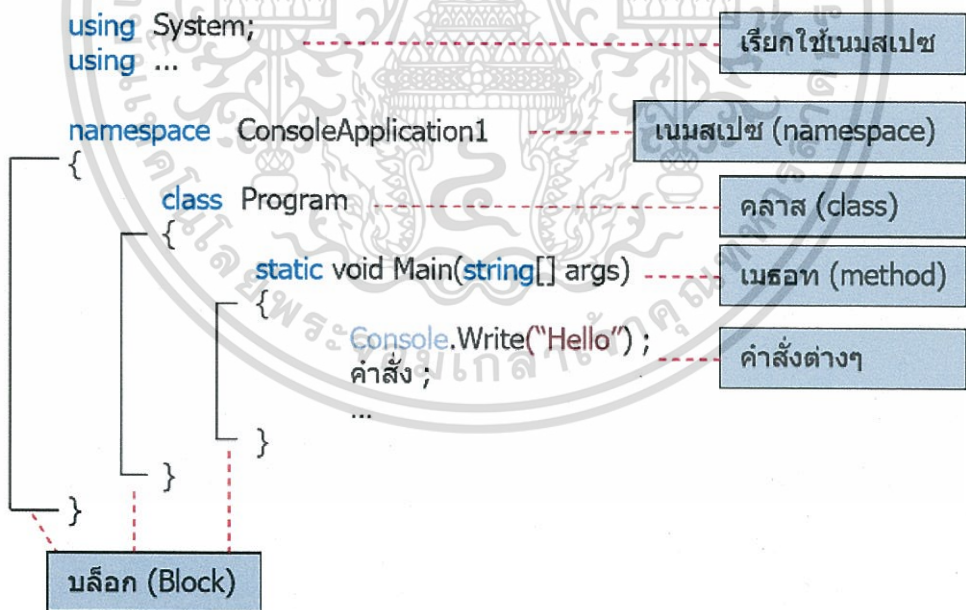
using System;
using ...

เรียกใช้เนมสเปซ

namespace ConsoleApplication1

เนมสเปซ (namespace)

{
class Program

คลาส (class)

{
static void Main(string[] args)

เมธอท (method)

{
Console.Write("Hello") ;
คำสั่ง ;
...

คำสั่งต่างๆ

}
}
}

บล็อก (Block)